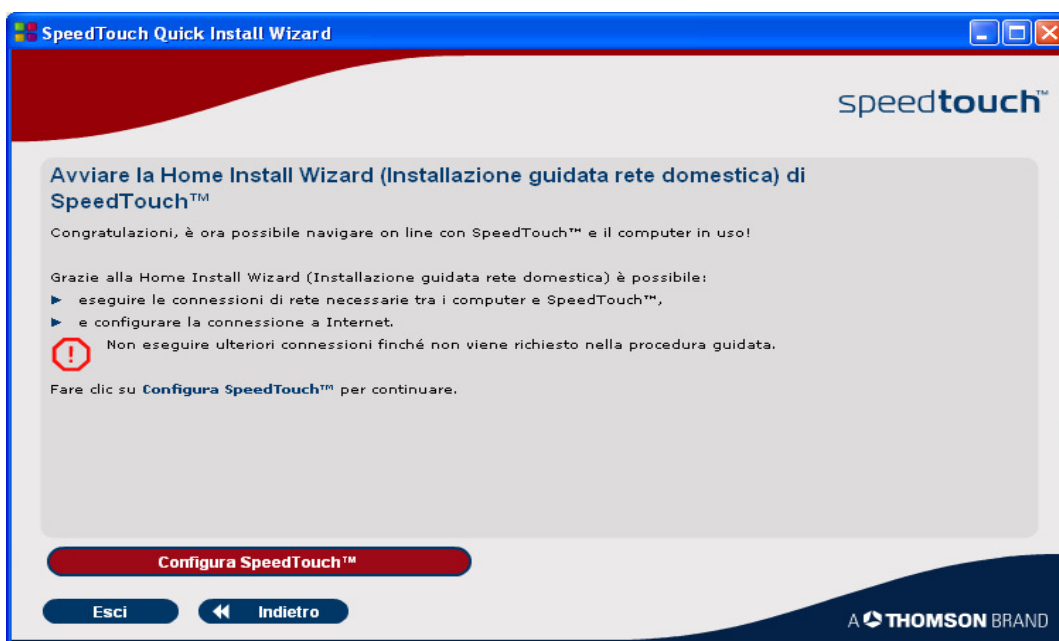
SpeedTouch Quick Install Wizard

speedtouch™

Avviare la Home Install Wizard (Installazione guidata rete domestica) di SpeedTouch™

Congratulazioni, è ora possibile navigare on line con SpeedTouch™ e il computer in uso!

Grazie alla Home Install Wizard (Installazione guidata rete domestica) è possibile:

► eseguire le connessioni di rete necessarie tra i computer e SpeedTouch™,

► e configurare la connessione a Internet.

Non eseguire ulteriori connessioni finché non viene richiesto nella procedura guidata.

Fare clic su Configura SpeedTouch™ per continuare.

Configura SpeedTouch™

Esci

Indietro

A THOMSON BRAND